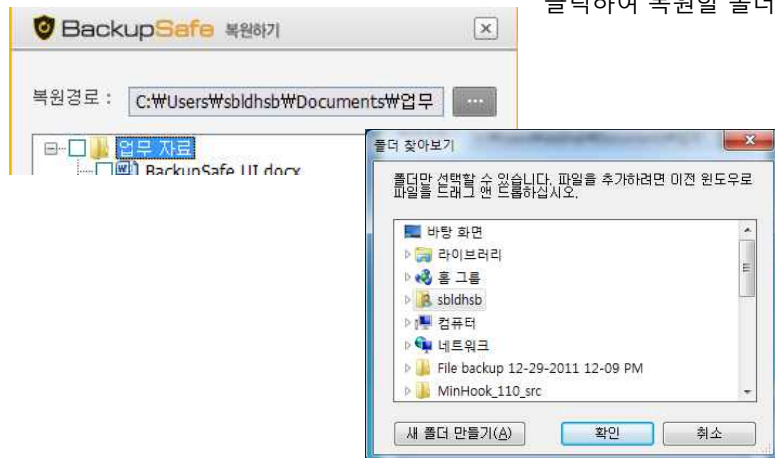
클릭하여 복원할 폴더

BackupSafe 복원하기

복원경로 : C:₩Users₩sbldhsb₩Documents₩업무 ...

업무 자료
BackupSafe UI.docx

폴더 찾아보기

폴더만 선택할 수 있습니다. 파일을 추가하려면 이전 윈도우로 파일을 드래그 앤 드롭하십시오.

바탕 화면
라이브러리
홈 그룹
sbldhsb
컴퓨터
네트워크
File backup 12-29-2011 12-09 PM
MinHook_110_src

새 폴더 만들기(A)
확인
취소